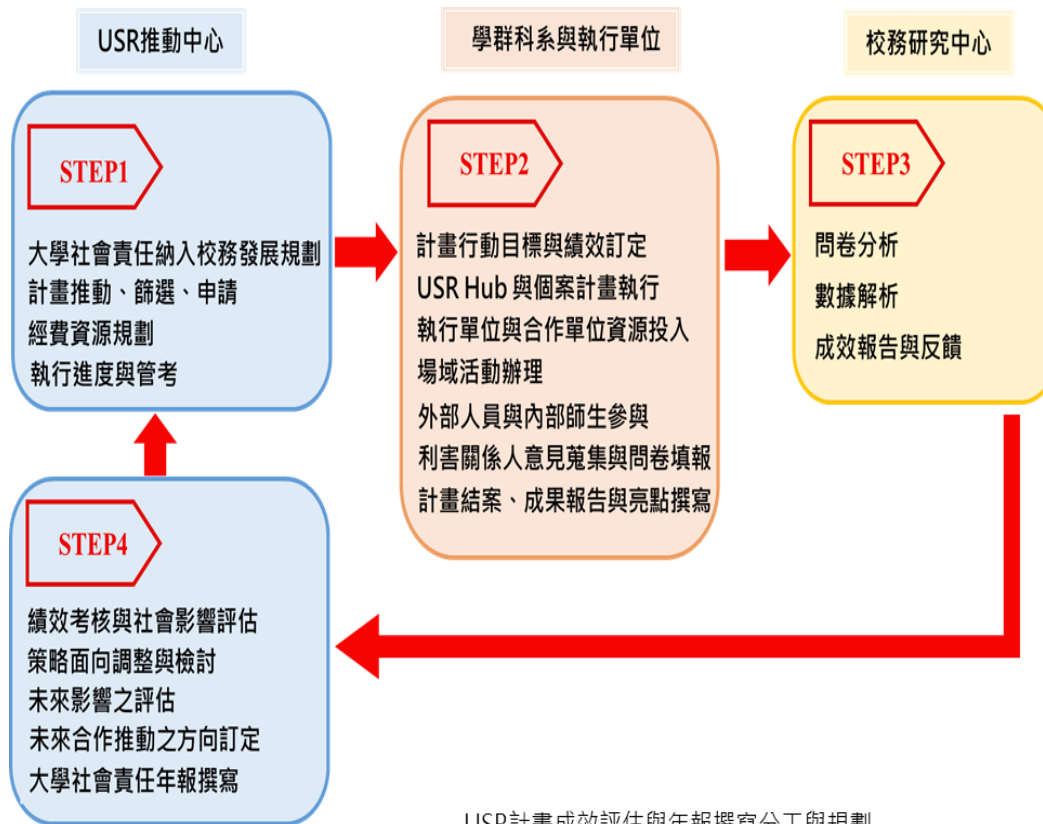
USR推動中心

學群科系與執行單位

校務研究中心

STEP1

大學社會責任納入校務發展規劃
計畫推動、篩選、申請
經費資源規劃
執行進度與管考

STEP2

計畫行動目標與績效訂定
USR Hub 與個案計畫執行
執行單位與合作單位資源投入
場域活動辦理
外部人員與內部師生參與
利害關係人意見蒐集與問卷填報
計畫結案、成果報告與亮點撰寫

STEP3

問卷分析
數據解析
成效報告與反饋

STEP4

績效考核與社會影響評估
策略面向調整與檢討
未來影響之評估
未來合作推動之方向訂定
大學社會責任年報撰寫

USR計畫成效評估與年報撰寫分工與規劃